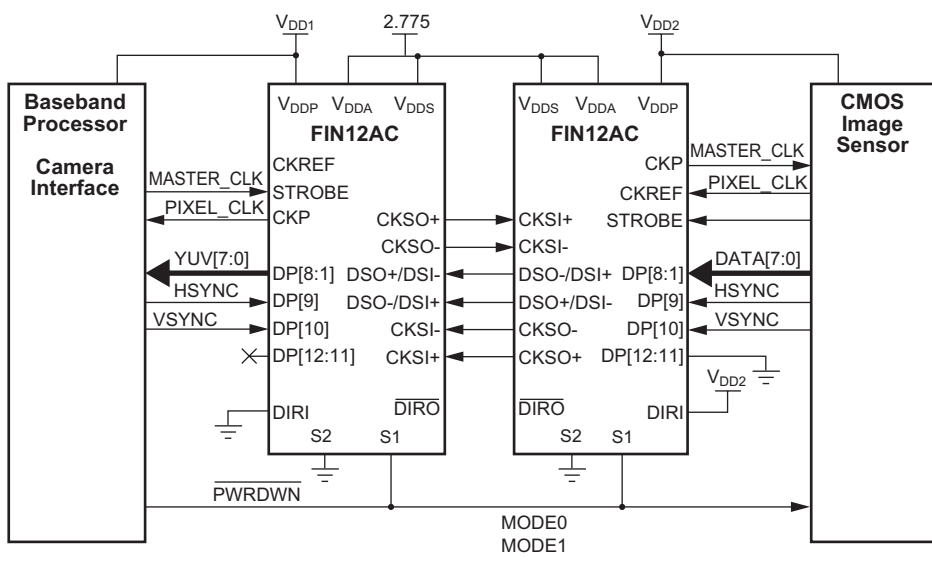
$V_{DD1}$

2.775

$V_{DD2}$

Baseband Processor

Camera Interface

MASTER_CLK

PIXEL_CLK

YUV[7:0]

HSYNC

VSYNC

$V_{DDP}$ $V_{DDA}$ $V_{DDS}$

FIN12AC

CKREF

STROBE

CKP

CKSO+

CKSO-

DP[8:1]

DSO+/DSI-

DP[9]

DSO-/DSI+

DP[10]

CKSI-

DP[12:11]

CKSI+

DIRI

$\overline{DIRO}$

S2

S1

$V_{DDS}$ $V_{DDA}$ $V_{DDP}$

FIN12AC

CKP

CKREF

STROBE

CKSI+

CKSI-

DSO-/DSI+

DP[8:1]

DSO+/DSI-

DP[9]

CKSO-

DP[10]

CKSO+

DP[12:11]

$\overline{DIRO}$

DIRI

S2

S1

$V_{DD2}$

CMOS Image Sensor

MASTER_CLK

PIXEL_CLK

DATA[7:0]

HSYNC

VSYNC

$\overline{PWRDWN}$

MODE0

MODE1